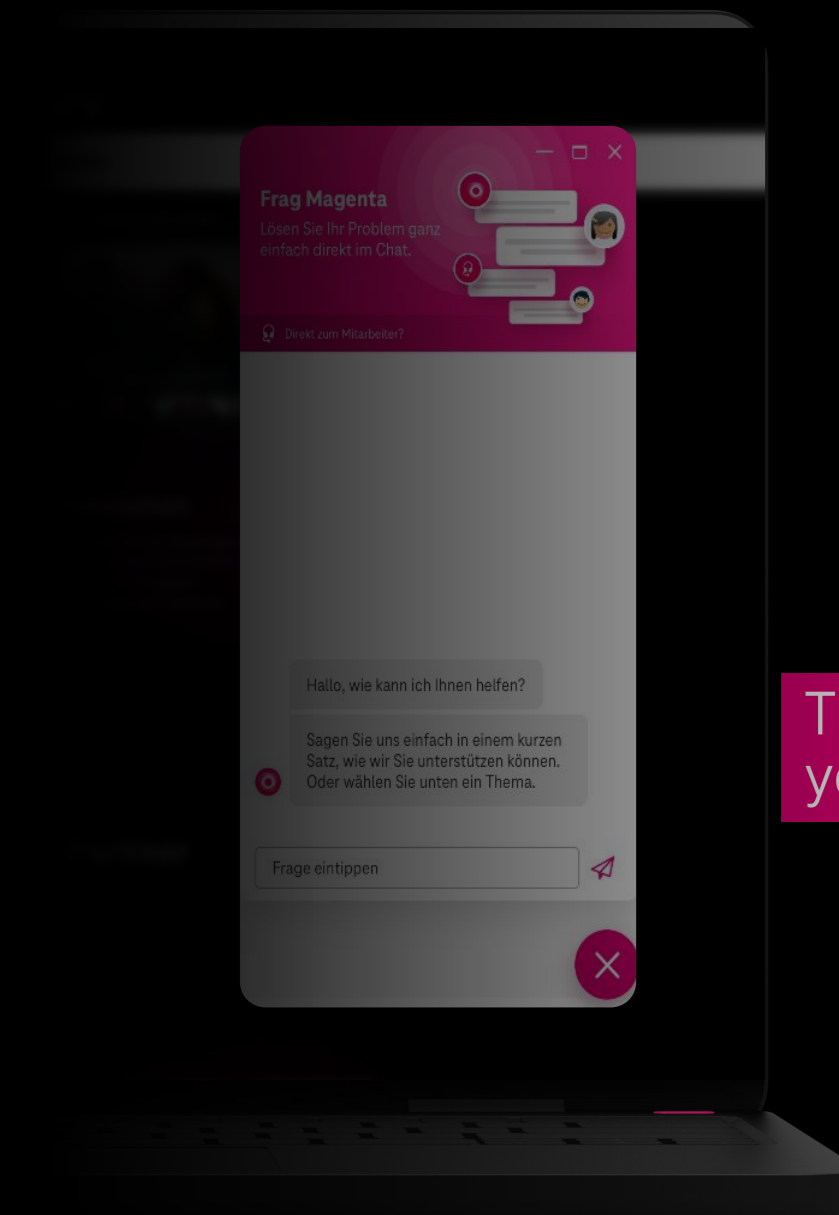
Frag Magenta
Lösen Sie Ihr Problem ganz einfach direkt im Chat.

Direkt zum Mitarbeiter?

Hallo, wie kann ich Ihnen helfen?

Sagen Sie uns einfach in einem kurzen Satz, wie wir Sie unterstützen können. Oder wählen Sie unten ein Thema.

Frage eintippen

T
y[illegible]